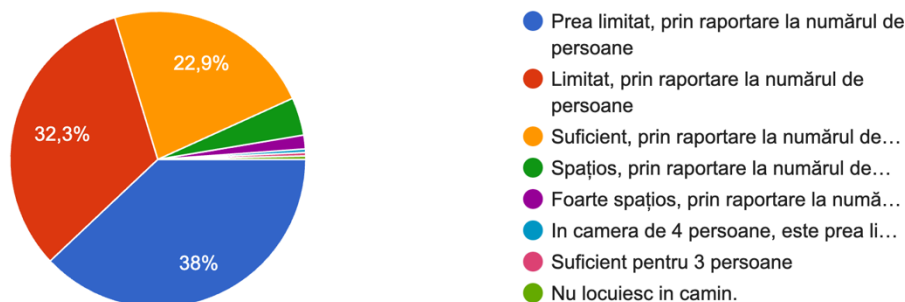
22,9%

32,3%

38%

Prea limitat, prin raportare la numărul de persoane

Limitat, prin raportare la numărul de persoane

Suficient, prin raportare la numărul de…

Spațios, prin raportare la numărul de…

Foarte spațios, prin raportare la numă…

In camera de 4 persoane, este prea li…

Suficient pentru 3 persoane

Nu locuiesc in camin.